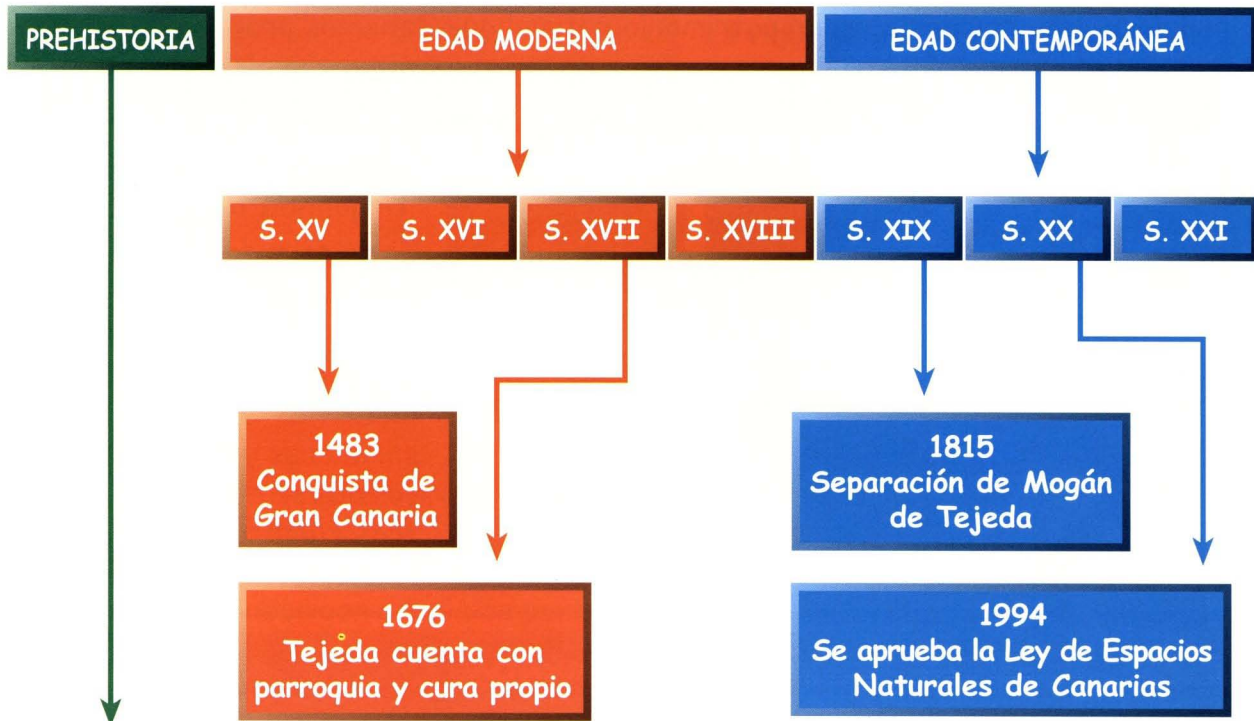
PREHISTORIA

EDAD MODERNA

EDAD CONTEMPORÁNEA

S. XV

S. XVI

S. XVII

S. XVIII

S. XIX

S. XX

S. XXI

1483
Conquista de Gran Canaria

1676
Tejeda cuenta con parroquia y cura propio

1815
Separación de Mogán de Tejeda

1994
Se aprueba la Ley de Espacios Naturales de Canarias